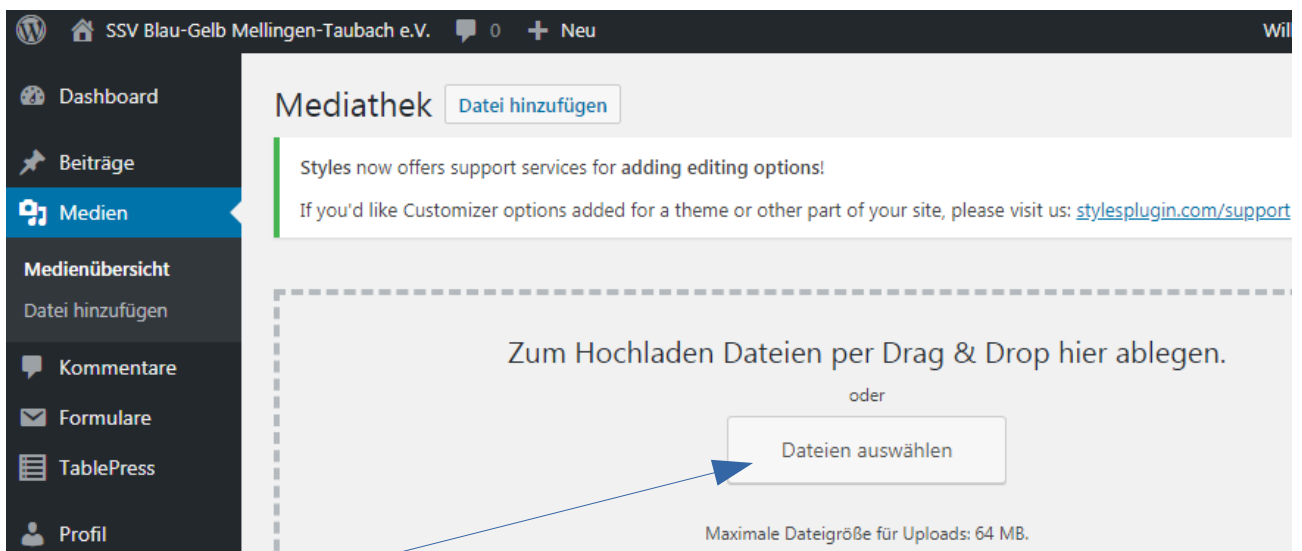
SSV Blau-Gelb Mellingen-Taubach e.V. 0 Neu Wil

Dashboard
Beiträge
Medien
Medienübersicht
Datei hinzufügen
Kommentare
Formulare
TablePress
Profil

Mediathek Datei hinzufügen

Styles now offers support services for adding editing options!

If you'd like Customizer options added for a theme or other part of your site, please visit us: stylesplugin.com/support

Zum Hochladen Dateien per Drag & Drop hier ablegen.
oder
Dateien auswählen

Maximale Dateigröße für Uploads: 64 MB.